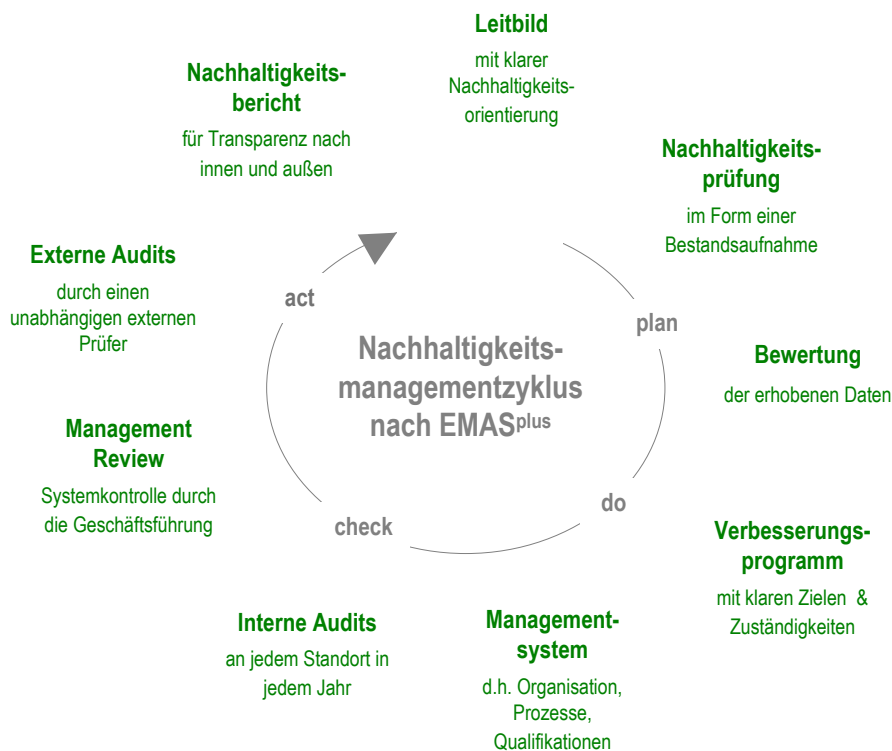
Leitbild

mit klarer Nachhaltigkeitsorientierung

Nachhaltigkeitsprüfung

im Form einer Bestandsaufnahme

Bewertung

der erhobenen Daten

Verbesserungsprogramm

mit klaren Zielen & Zuständigkeiten

Managementsystem

d.h. Organisation, Prozesse, Qualifikationen

Interne Audits

an jedem Standort in jedem Jahr

Management Review

Systemkontrolle durch die Geschäftsführung

Externe Audits

durch einen unabhängigen externen Prüfer

Nachhaltigkeitsbericht

für Transparenz nach innen und außen

Nachhaltigkeitsmanagementzyklus nach EMAS$^{plus}$

plan

do

check

act